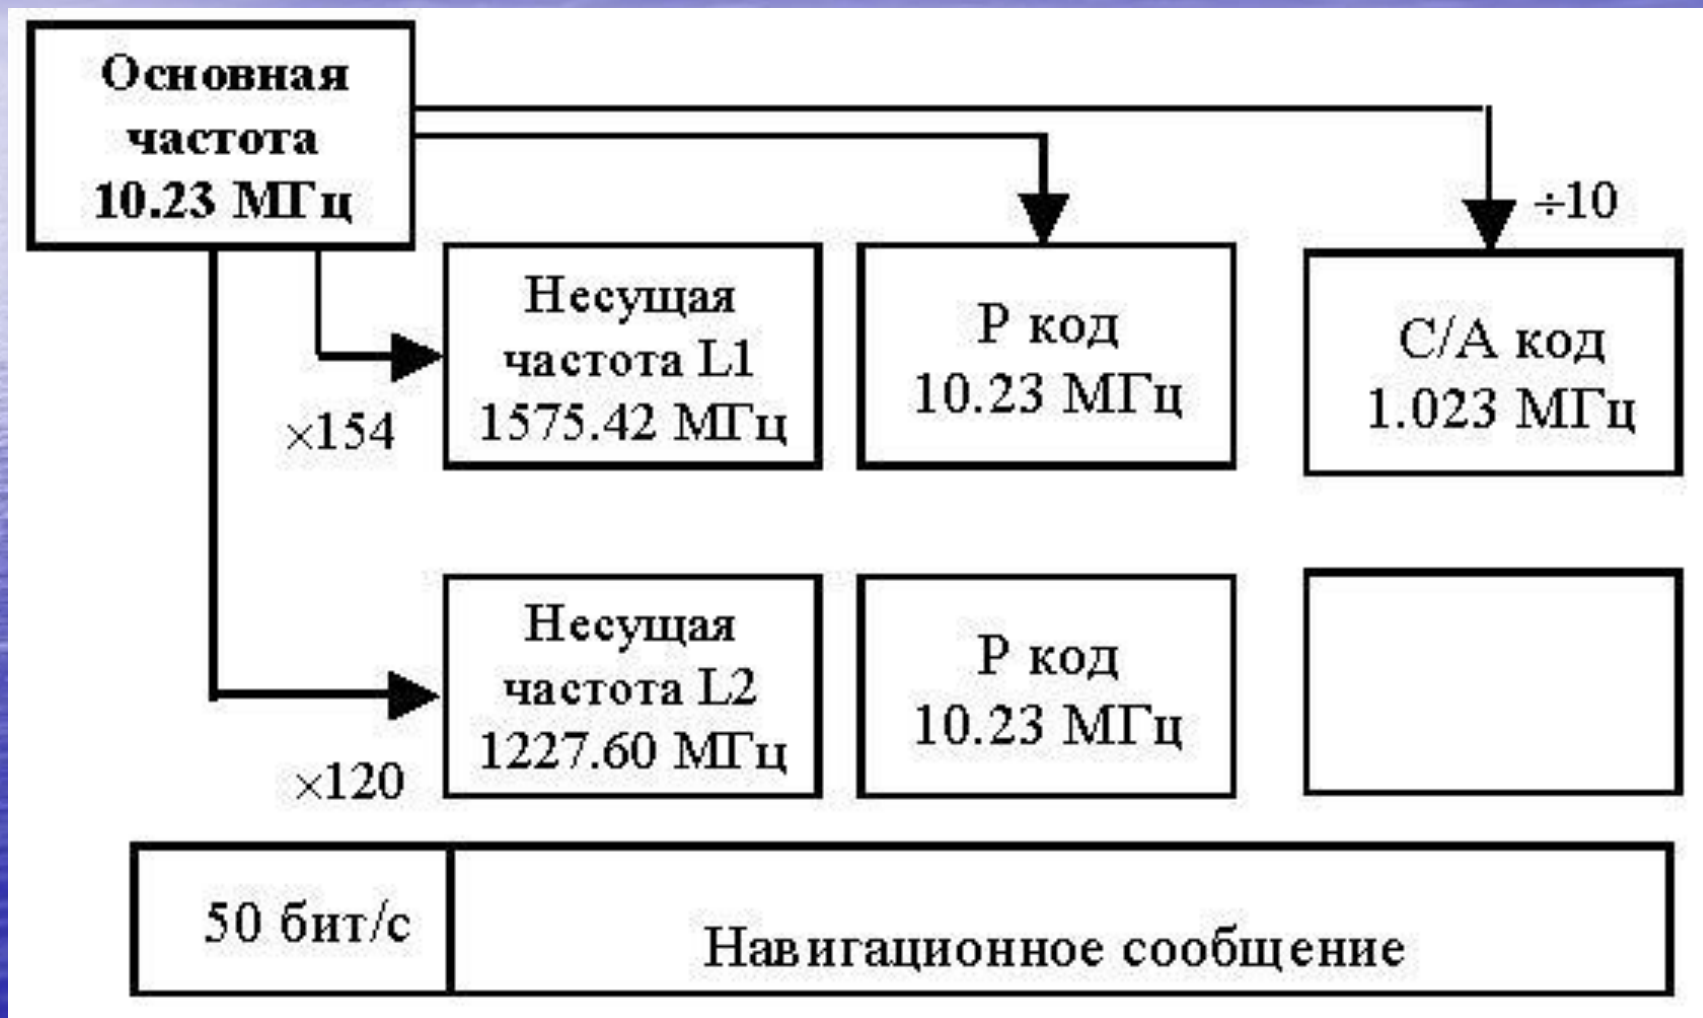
Основная частота 10.23 МГц

$\div 10$

Несущая частота L1 1575.42 МГц

Р код 10.23 МГц

С/А код 1.023 МГц

$\times 154$

Несущая частота L2 1227.60 МГц

Р код 10.23 МГц

$\times 120$

50 бит/с

Навигационное сообщение